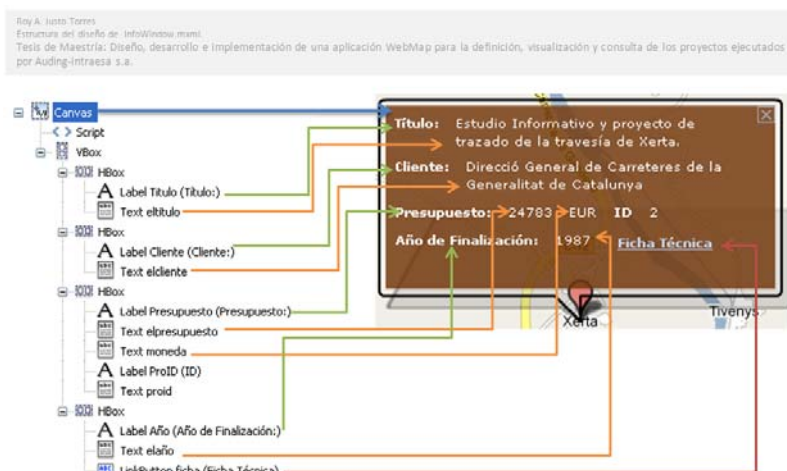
Roy A. Justo Torres
Estructura del diseño de InfoWindow.mxml
Tesis de Maestría: Diseño, desarrollo e implementación de una aplicación WebMap para la definición, visualización y consulta de los proyectos ejecutados por Auding-Intraesa s.a.

Canvas
Script
VBox
HBox
Label Titulo (Titulo:)
Text eltitulo
HBox
Label Cliente (Cliente:)
Text elcliente
HBox
Label Presupuesto (Presupuesto:)
Text elpresupuesto
Text moneda
Label ProID (ID)
Text proid
HBox
Label Año (Año de Finalización:)
Text elaño
LinkButton ficha (Ficha Técnica)

Titulo: Estudio Informativo y proyecto de trazado de la travesía de Xerta.
Cliente: Direcció General de Carreteres de la Generalitat de Catalunya
Presupuesto: 24783 EUR ID 2
Año de Finalización: 1987 Ficha Técnica

Xerta
Tivenys